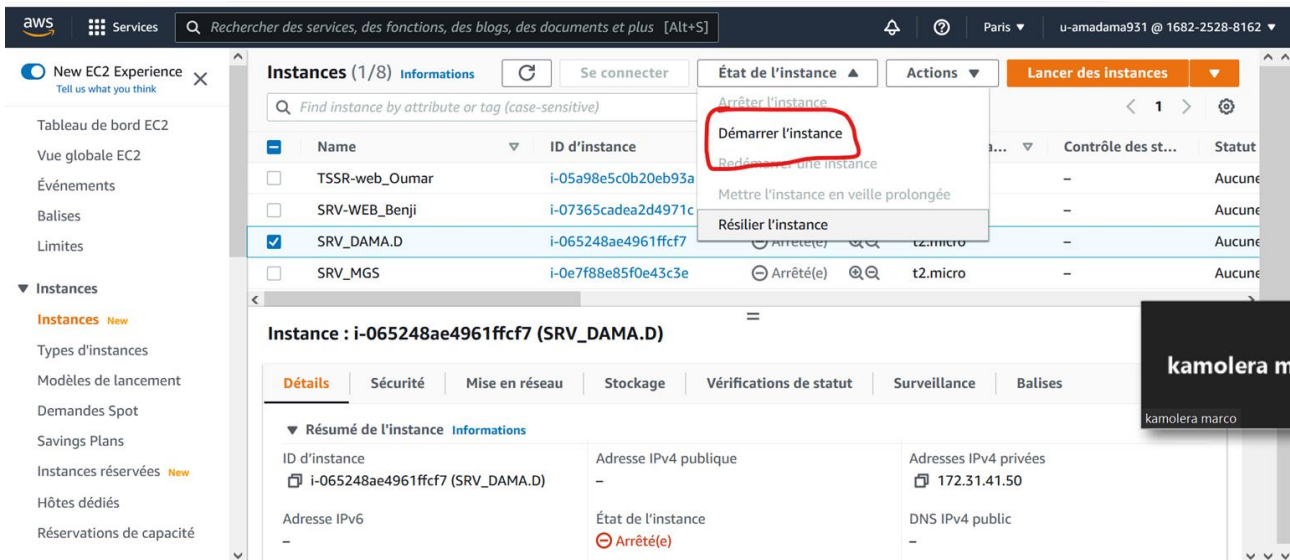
aws Services Rechercher des services, des fonctions, des blogs, des documents et plus [Alt+S] Paris ▼ u-amadama931 @ 1682-2528-8162 ▼

New EC2 Experience
Tell us what you think

Tableau de bord EC2
Vue globale EC2
Événements
Balises
Limites

▼ Instances
Instances New
Types d'instances
Modèles de lancement
Demandes Spot
Savings Plans
Instances réservées New
Hôtes dédiés
Réservations de capacité

Instances (1/8) Informations
Se connecter
État de l'instance ▲
Actions ▼
Lancer des instances

Find instance by attribute or tag (case-sensitive)

Arrêter l'instance
Démarrer l'instance
Redémarrer une instance
Mettre l'instance en veille prolongée
Résilier l'instance

1

| | Name | ID d'instance | | | | Contrôle des st... | Statut |
|---|---|---|---|---|---|---|---|
| | TSSR-web_Oumar | i-05a98e5c0b20eb93a | | | | – | Aucune |
| | SRV-WEB_Benji | i-07365cadea2d4971c | | | | – | Aucune |
| ☑ | SRV_DAMA.D | i-065248ae4961ffcf7 | Arrêté(e) | | t2.micro | – | Aucune |
| | SRV_MGS | i-0e7f88e85f0e43c3e | Arrêté(e) | | t2.micro | – | Aucune |

Instance : i-065248ae4961ffcf7 (SRV_DAMA.D)

Détails | Sécurité | Mise en réseau | Stockage | Vérifications de statut | Surveillance | Balises

▼ Résumé de l'instance Informations

ID d'instance
i-065248ae4961ffcf7 (SRV_DAMA.D)

Adresse IPv4 publique
–

Adresses IPv4 privées
172.31.41.50

Adresse IPv6
–

État de l'instance
Arrêté(e)

DNS IPv4 public
–

kamolera m
kamolera marco